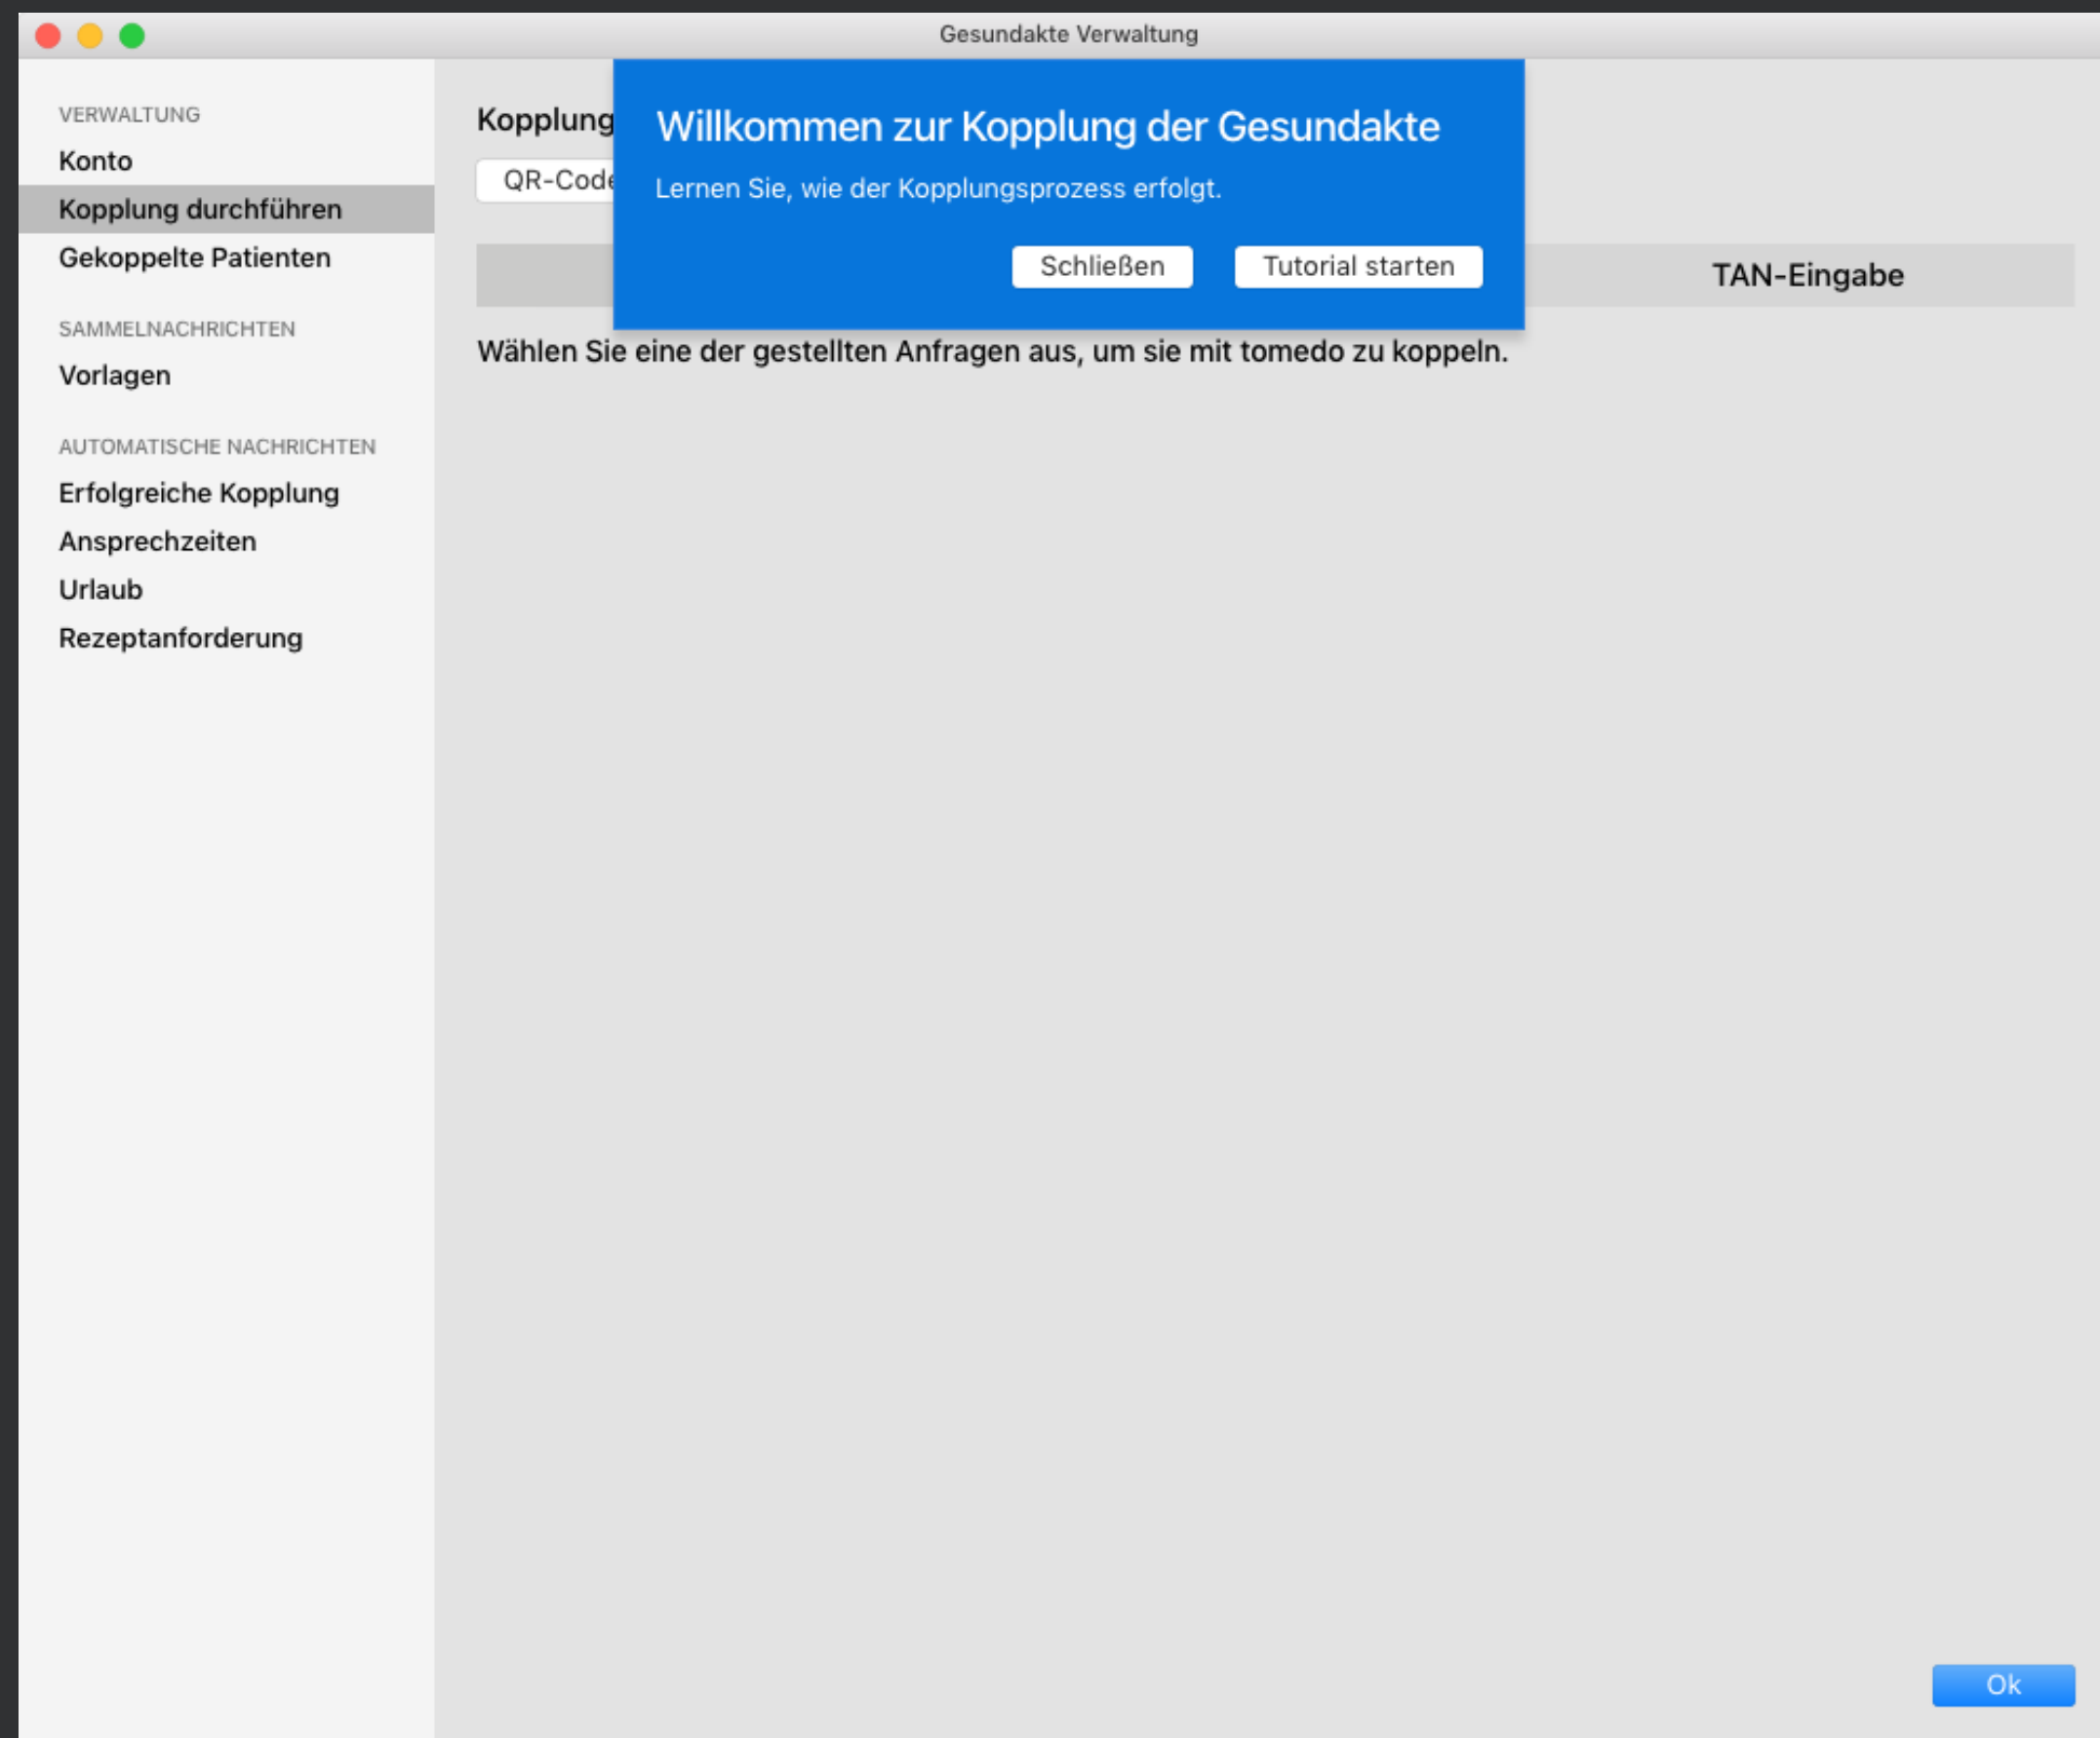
Gesundakte Verwaltung

VERWALTUNG
Konto
Kopplung durchführen
Gekoppelte Patienten

SAMMELNACHRICHTEN
Vorlagen

AUTOMATISCHE NACHRICHTEN
Erfolgreiche Kopplung
Ansprechzeiten
Urlaub
Rezeptanforderung

Kopplung

QR-Code

Willkommen zur Kopplung der Gesundakte

Lernen Sie, wie der Kopplungsprozess erfolgt.

Schließen

Tutorial starten

TAN-Eingabe

Wählen Sie eine der gestellten Anfragen aus, um sie mit tomedo zu koppeln.

Ok